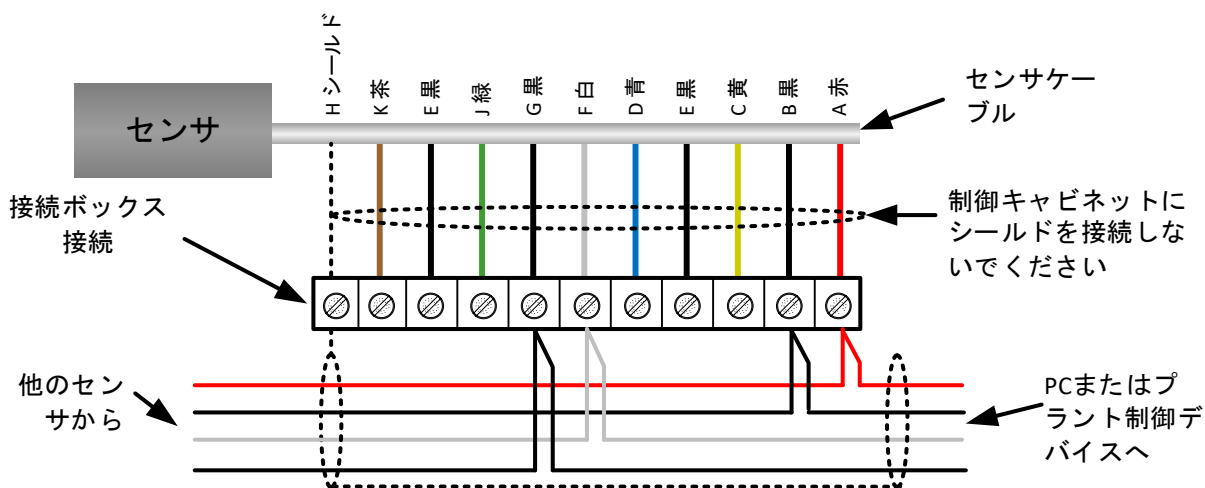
センサ

H シールド
K 茶
E 黒
J 緑
G 黒
F 白
D 青
E 黒
C 黄
B 黒
A 赤

センサケーブル

制御キャビネットにシールドを接続しないでください

接続ボックス接続

他のセンサから

PCまたはプラント制御デバイスへ